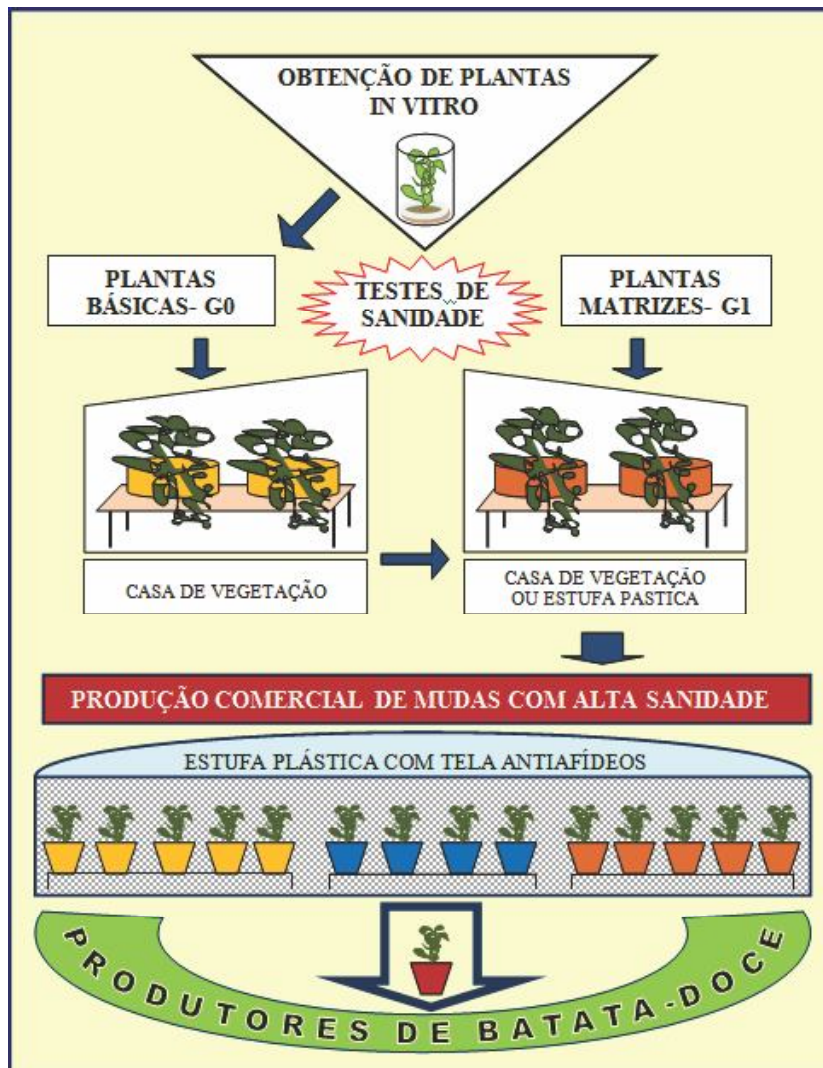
OBTENÇÃO DE PLANTAS IN VITRO

PLANTAS BÁSICAS- G0

TESTES DE SANIDADE

PLANTAS MATRIZES- G1

CASA DE VEGETAÇÃO

CASA DE VEGETAÇÃO OU ESTUFA PASTICA

PRODUÇÃO COMERCIAL DE MUDAS COM ALTA SANIDADE

ESTUFA PLÁSTICA COM TELA ANTIAFÍDEOS

PRODUTORES DE BATATA-DOCE